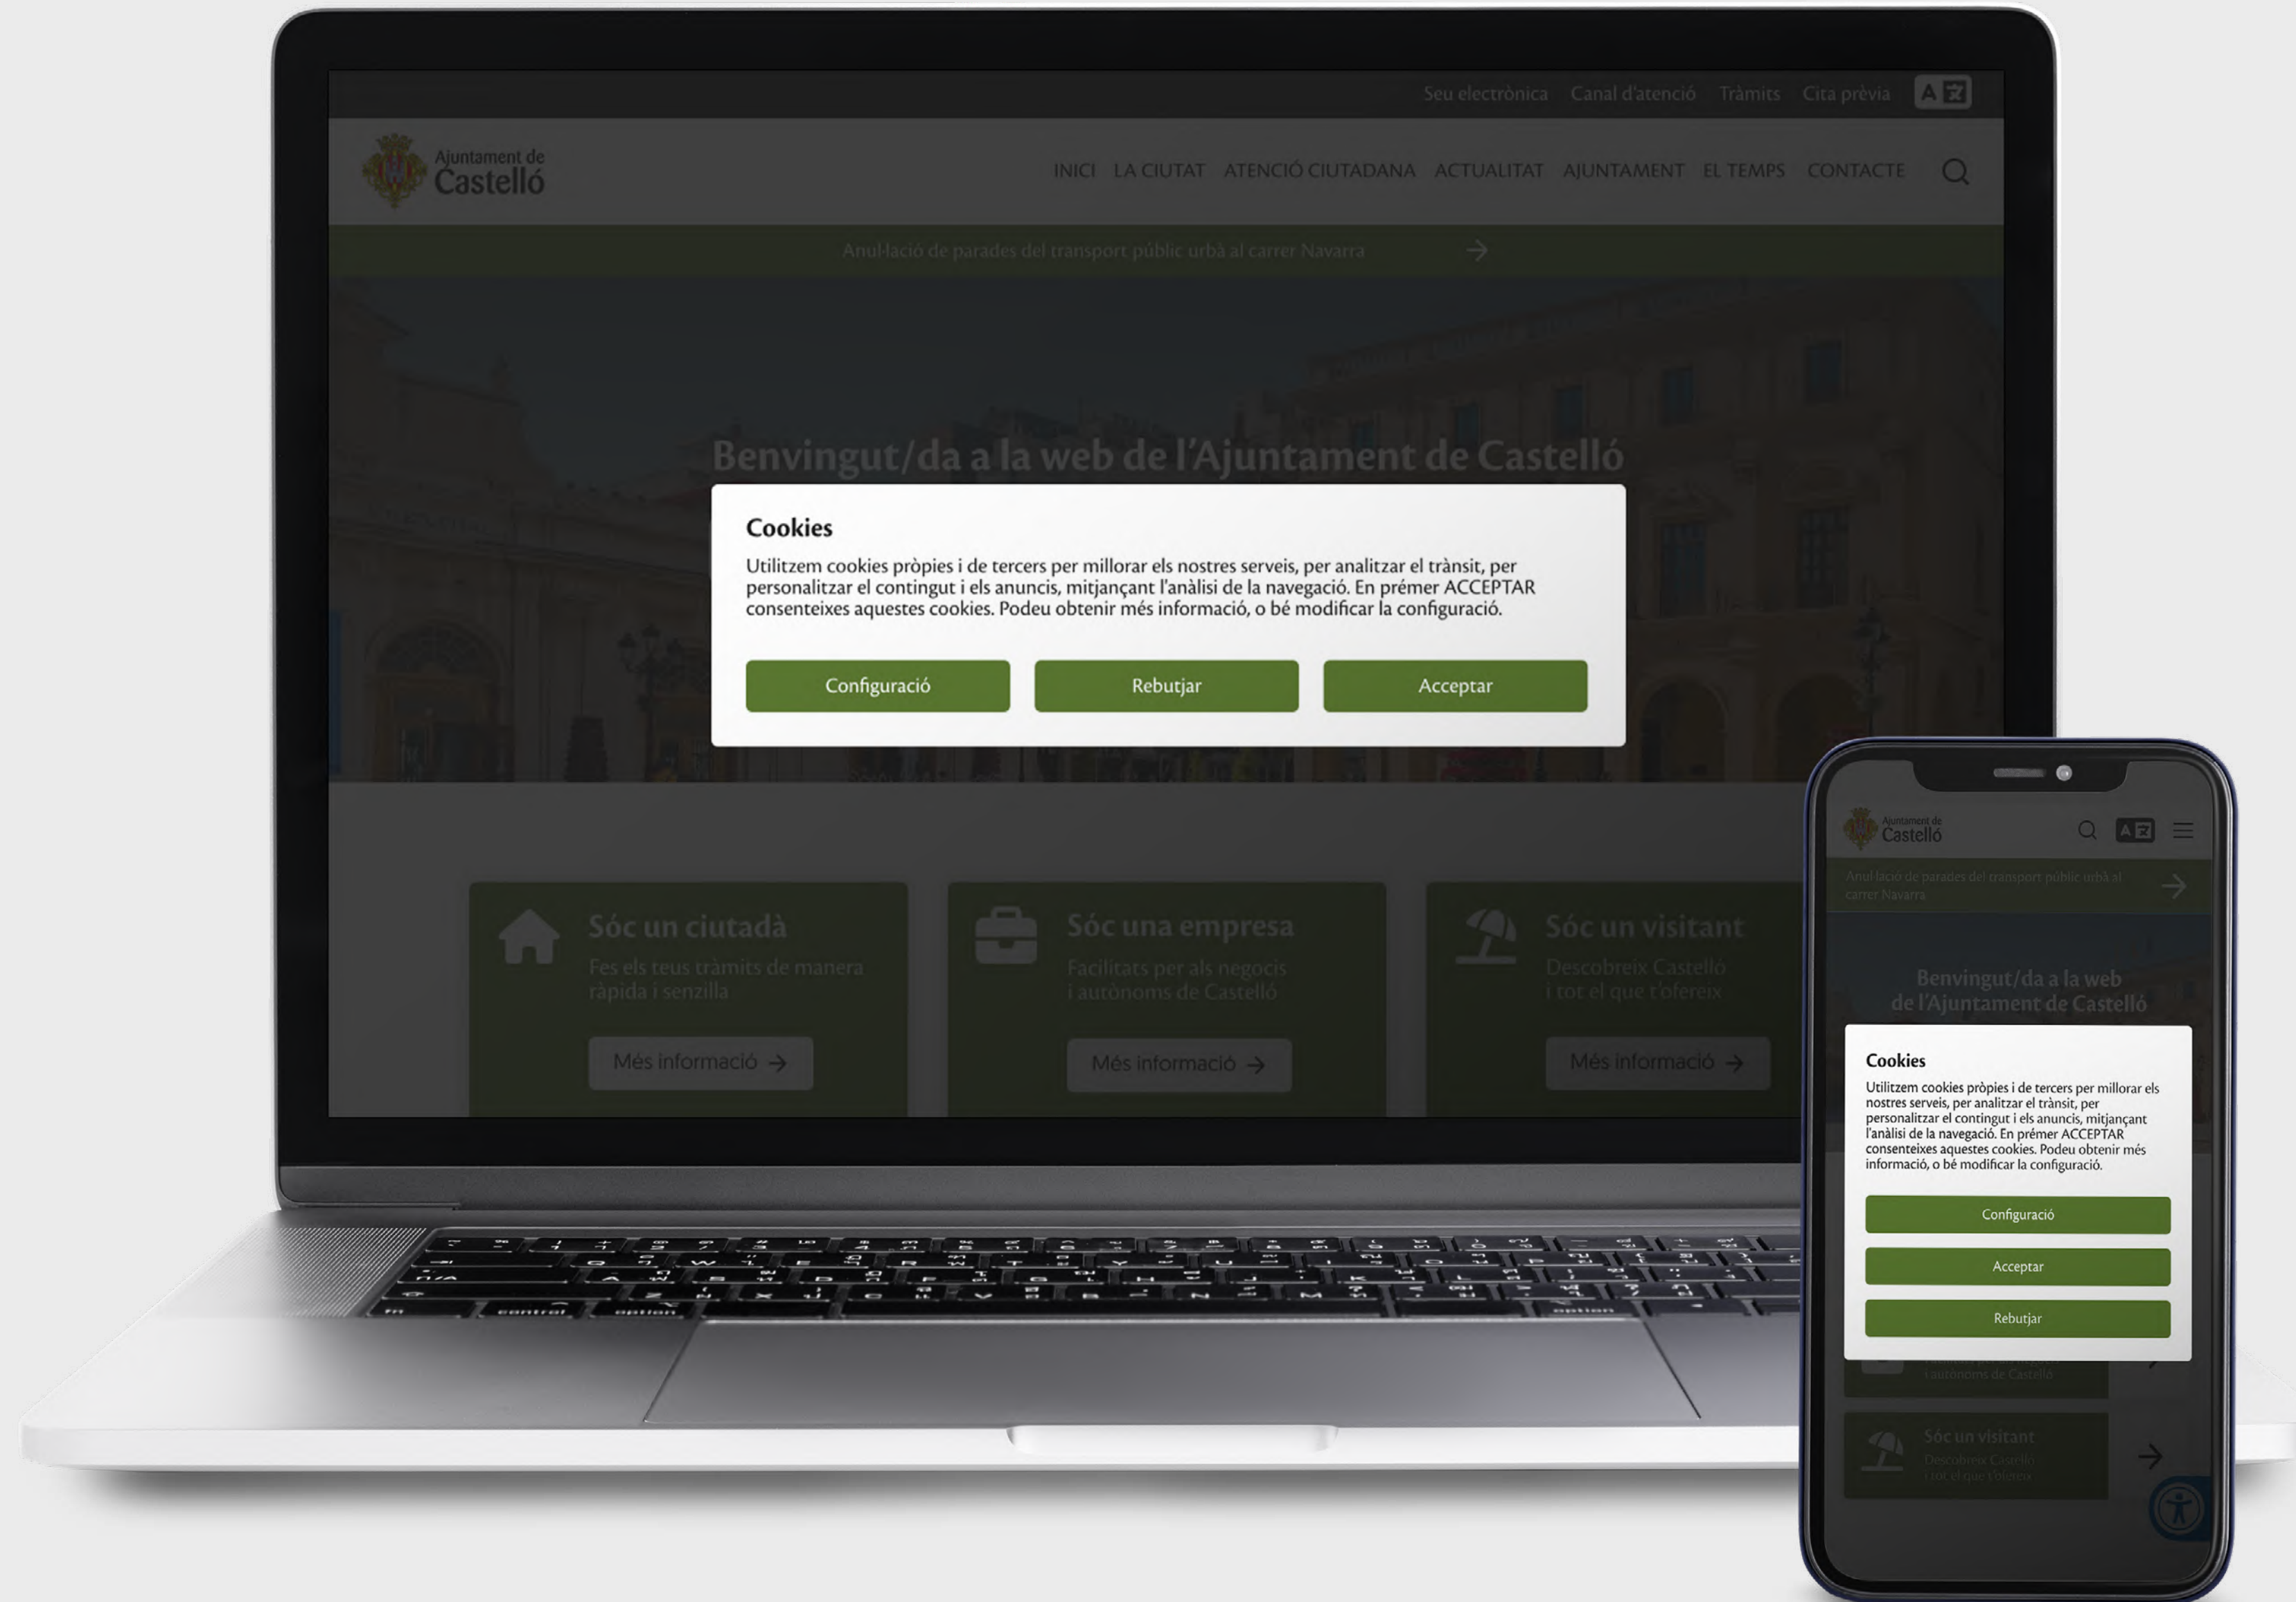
Seu electrònica Canal d'atenció Tràmits Cita prèvia

Ajuntament de Castelló

INICI LA CIUTAT ATENCIÓ CIUTADANA ACTUALITAT AJUNTAMENT EL TEMPS CONTACTE

Anul·lació de parades del transport públic urbà al carrer Navarra

Benvingut/da a la web de l'Ajuntament de Castelló

Cookies

Utilitzem cookies pròpies i de tercers per millorar els nostres serveis, per analitzar el trànsit, per personalitzar el contingut i els anuncis, mitjançant l'anàlisi de la navegació. En prémer ACCEPTAR conseteixes aquestes cookies. Podeu obtenir més informació, o bé modificar la configuració.

Configuració Rebutjar Acceptar

Sóc un ciutadà
Fes els teus tràmits de manera ràpida i senzilla
Més informació

Sóc una empresa
Facilitats per als negocis i autònoms de Castelló
Més informació

Sóc un visitant
Descobreix Castelló i tot el que t'ofereix
Més informació

Ajuntament de Castelló

Anul·lació de parades del transport públic urbà al carrer Navarra

Benvingut/da a la web de l'Ajuntament de Castelló

Cookies

Utilitzem cookies pròpies i de tercers per millorar els nostres serveis, per analitzar el trànsit, per personalitzar el contingut i els anuncis, mitjançant l'anàlisi de la navegació. En prémer ACCEPTAR conseteixes aquestes cookies. Podeu obtenir més informació, o bé modificar la configuració.

Configuració
Acceptar
Rebutjar

i autònoms de Castelló

Sóc un visitant
Descobreix Castelló i tot el que t'ofereix